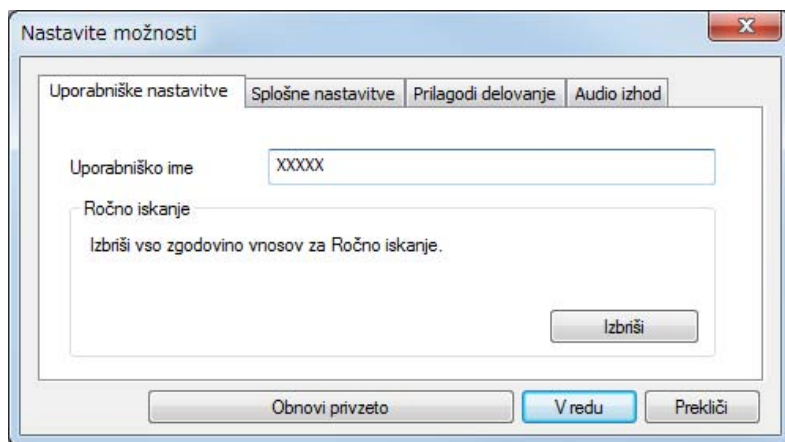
Nastavite možnosti

Uporabniške nastavitve | Splošne nastavitve | Prilagodi delovanje | Audio izhod

Uporabniško ime
XXXXX

Ročno iskanje
Izbriši vso zgodovino vnosov za Ročno iskanje.

Izbriši

Obnovi privzeto
V redu
Prekliči